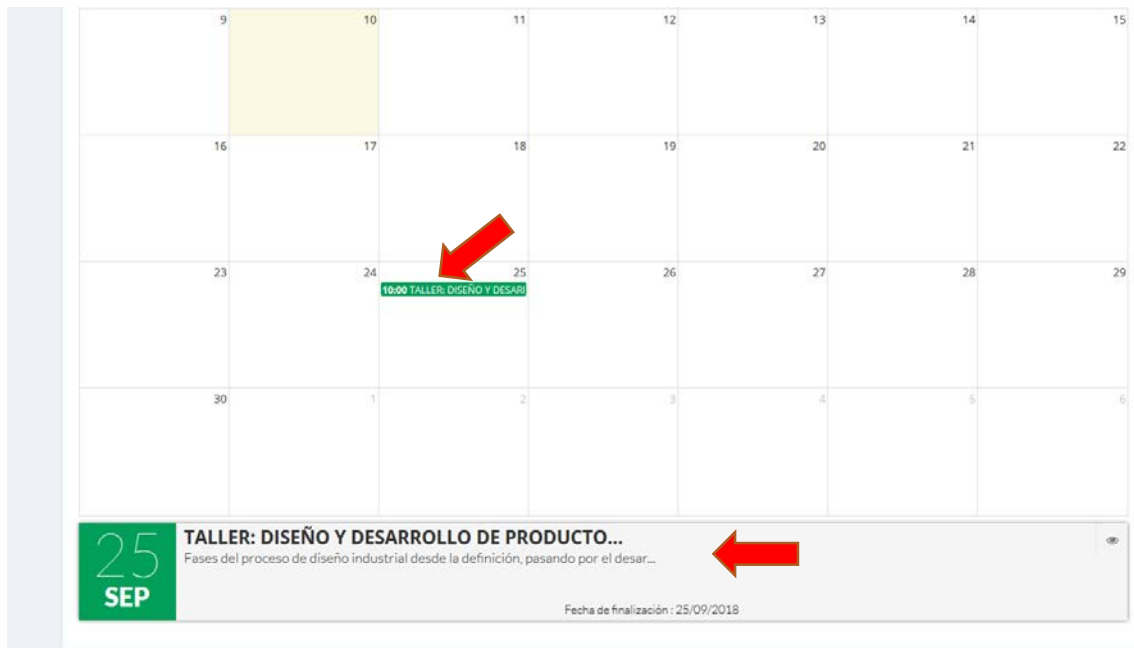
| 9 | 10 | 11 | 12 | 13 | 14 | 15 |
|---|---|---|---|---|---|---|
| 16 | 17 | 18 | 19 | 20 | 21 | 22 |
| 23 | 24 | 25 10:00 TALLER: DISEÑO Y DESARI | 26 | 27 | 28 | 29 |
| 30 | 1 | 2 | 3 | 4 | 5 | 6 |

25
SEP

TALLER: DISEÑO Y DESARROLLO DE PRODUCTO...

Fases del proceso de diseño industrial desde la definición, pasando por el desar...

Fecha de finalización : 25/09/2018